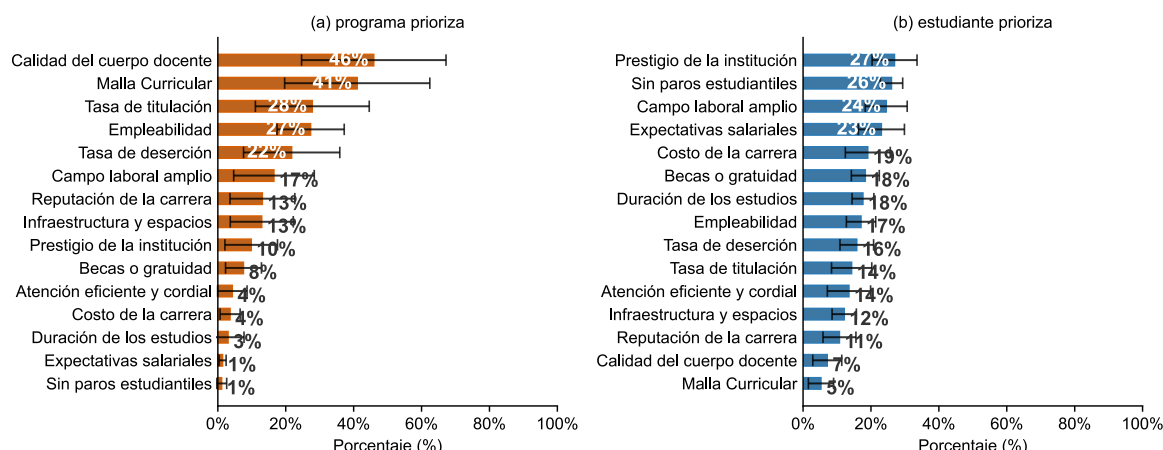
(a) programa prioriza

Calidad del cuerpo docente 46%
Malla Curricular 41%
Tasa de titulación 28%
Empleabilidad 27%
Tasa de deserción 22%
Campo laboral amplio 17%
Reputación de la carrera 13%
Infraestructura y espacios 13%
Prestigio de la institución 10%
Becas o gratuidad 8%
Atención eficiente y cordial 4%
Costo de la carrera 4%
Duración de los estudios 3%
Expectativas salariales 1%
Sin paros estudiantiles 1%

0% 20% 40% 60% 80% 100%
Porcentaje (%)

(b) estudiante prioriza

Prestigio de la institución 27%
Sin paros estudiantiles 26%
Campo laboral amplio 24%
Expectativas salariales 23%
Costo de la carrera 19%
Becas o gratuidad 18%
Duración de los estudios 18%
Empleabilidad 17%
Tasa de deserción 16%
Tasa de titulación 14%
Atención eficiente y cordial 14%
Infraestructura y espacios 12%
Reputación de la carrera 11%
Calidad del cuerpo docente 7%
Malla Curricular 5%

0% 20% 40% 60% 80% 100%
Porcentaje (%)